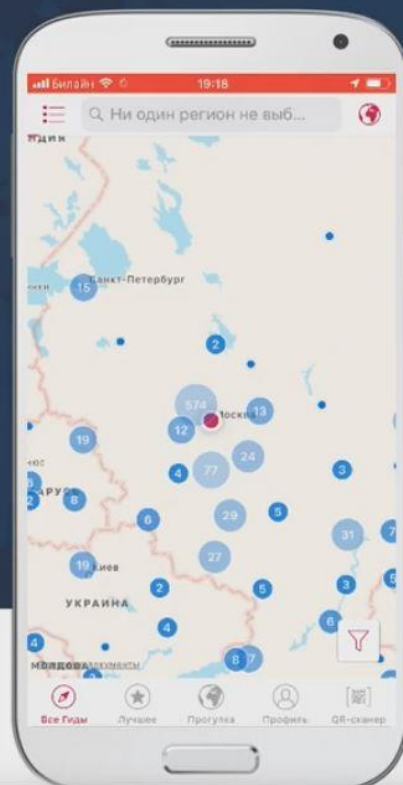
Билайн 19:18

Ни один регион не выб...

Санкт-Петербург

15

2

574

Москв

13

12

19

4

77

24

3

8

6

29

5

31

19

Киев

27

2

5

3

УКРАИНА

4

6

4

8

7

Все Гиды

Лучшее

Прогулка

Профиль

QR-сканер